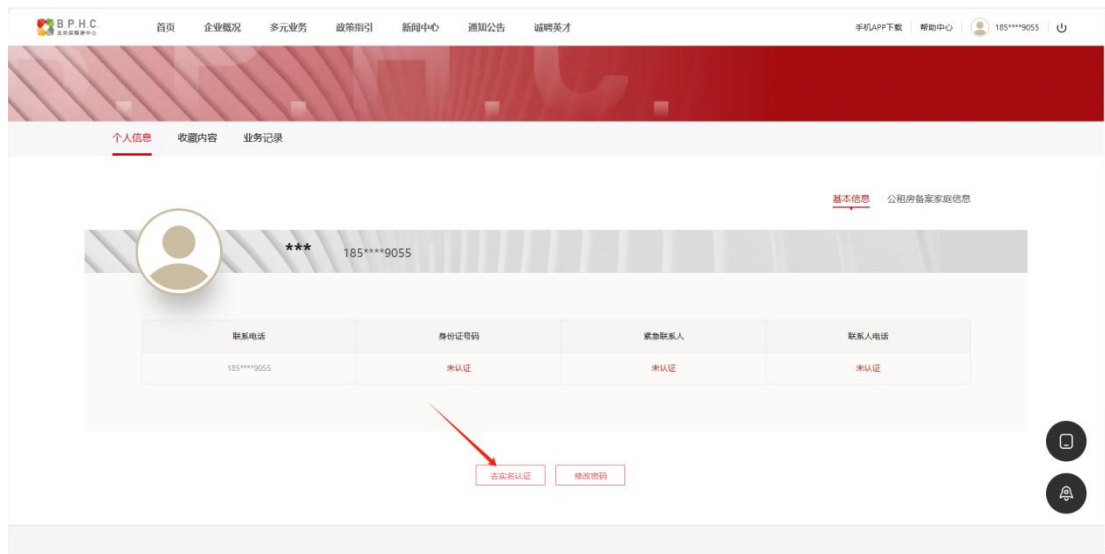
B.P.H.C.
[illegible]

首页 企业概况 多元业务 政策指引 新闻中心 通知公告 诚聘英才

手机APP下载 帮助中心 185****9055

个人信息 收藏内容 业务记录

基本信息 公租房备案家庭信息

*** 185****9055

| 联系电话 | 身份证号码 | 紧急联系人 | 联系人电话 |
|---|---|---|---|
| 185****9055 | 未认证 | 未认证 | 未认证 |

去实名认证 修改密码